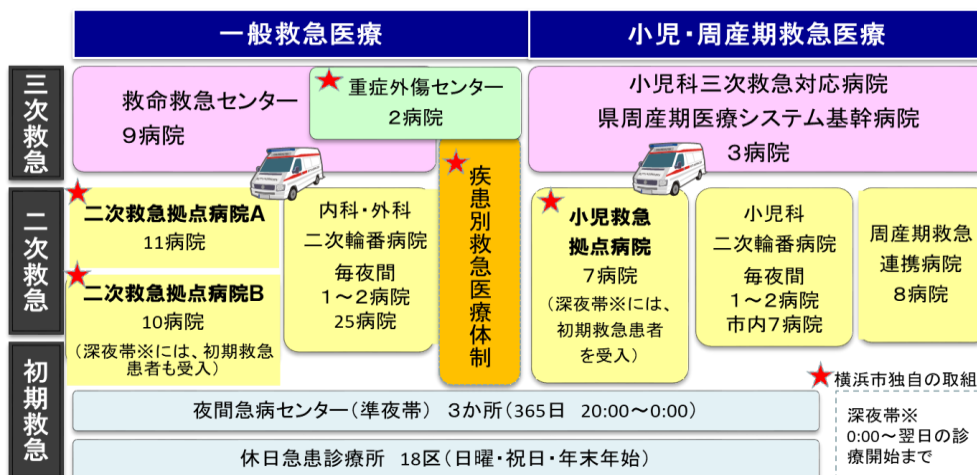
一般救急医療

小児・周産期救急医療

三次救急

救命救急センター
9病院

重症外傷センター
2病院

小児科三次救急対応病院
県周産期医療システム基幹病院
3病院

疾患別救急医療体制

二次救急

二次救急拠点病院A
11病院

二次救急拠点病院B
10病院
（深夜帯※には、初期救急患者も受入）

内科・外科
二次輪番病院
毎夜間
1～2病院
25病院

小児救急
拠点病院
7病院
（深夜帯※には、初期救急患者を受入）

小児科
二次輪番病院
毎夜間
1～2病院
市内7病院

周産期救急
連携病院
8病院

横浜市独自の取組

初期救急

夜間急病センター（準夜帯） 3か所（365日 20:00～0:00）

休日急患診療所 18区（日曜・祝日・年末年始）

深夜帯※
0:00～翌日の診療開始まで